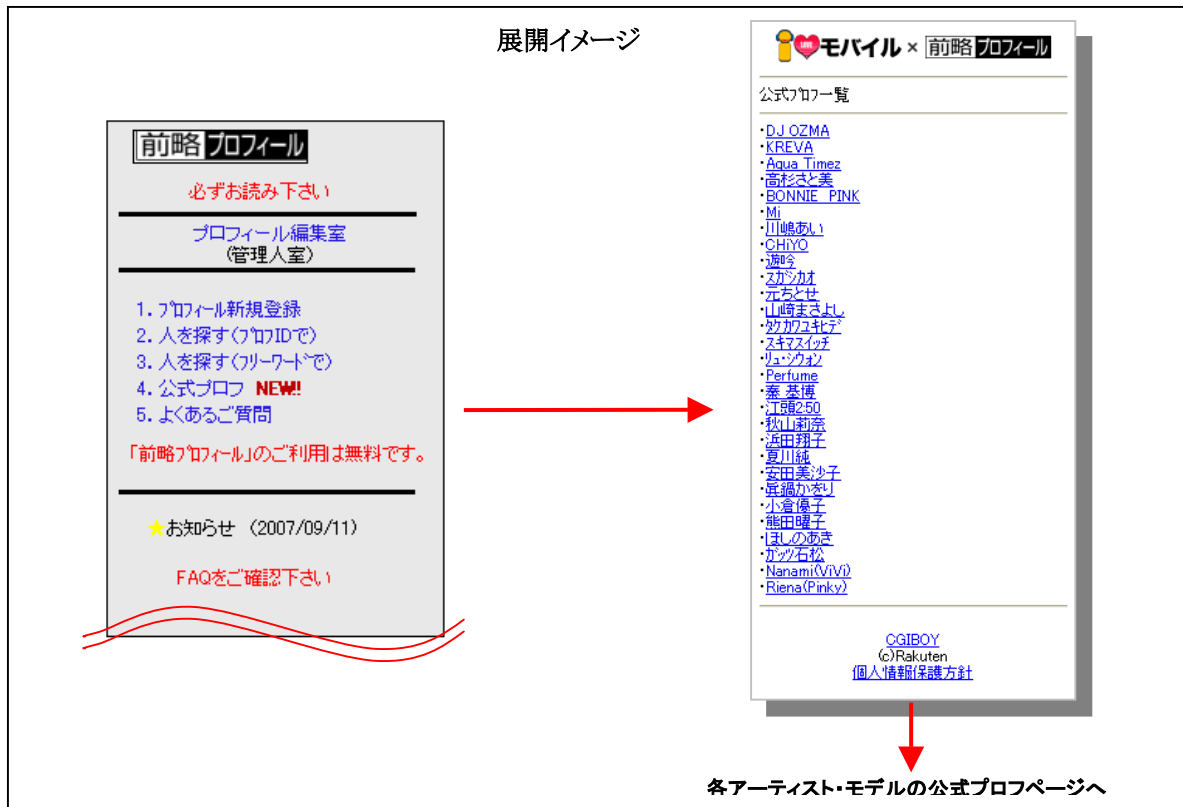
展開イメージ

前略プロフィール

必ずお読み下さい

プロフィール編集室
(管理人室)

1. プロフィール新規登録
2. 人を探す(プロフIDで)
3. 人を探す(フリーワードで)
4. 公式プロフ NEW!!
5. よくあるご質問

「前略プロフィール」のご利用は無料です。

★お知らせ (2007/09/11)

FAQをご確認下さい

モバイル × 前略プロフィール

公式プロフ一覧

・DJ OZMA
・KREVA
・Aqua Timez
・高杉さと美
・BONNIE PINK
・Mi
・川嶋あい
・CHiYO
・遊吟
・スガシカオ
・元ちとせ
・山崎まさよし
・タケカワユキヒデ
・スキマスイッチ
・リュ・シウォン
・Perfume
・秦 基博
・江頭2:50
・秋山莉奈
・浜田翔子
・夏川純
・安田美沙子
・眞鍋かをり
・小倉優子
・熊田曜子
・ほしのあき
・ガッツ石松
・Nanami(ViVi)
・Riena(Pinky)

CGIBOY
(c)Rakuten
個人情報保護方針

各アーティスト・モデルの公式プロフページへ